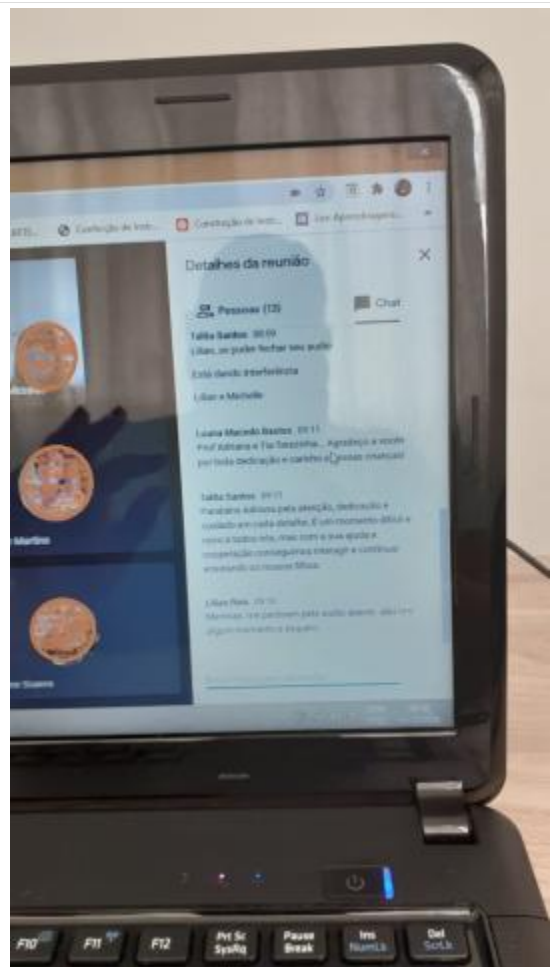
Confecção de brin... Construção de brin... Sou Aprendizagem...

Detalhes da reunião

Pessoas (13)

Chat

Talita Santos 09:09
Lilian, se puder fechar seu audio

Está dando interferência

Lilian e Michelle

Luana Macedo Bastos 09:11
Prof Adriana e Tia Tatazinha... Agradeço a vocês por toda dedicação e carinho c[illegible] nossas crianças!

Talita Santos 09:11
Parabéns Adriana pela atenção, dedicação e cuidado em cada detalhe. É um momento difícil e novo a todos nós, mas com a sua ajuda e cooperação conseguimos interagir e continuar ensinando os nossos filhos.

Lilian Reis 09:13
Meninas, me perdoem pelo audio aberto, não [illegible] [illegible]

Martins

F10 F11 F12 Prt Sc SysRq Pause Break Ins NumLk Del ScrLk